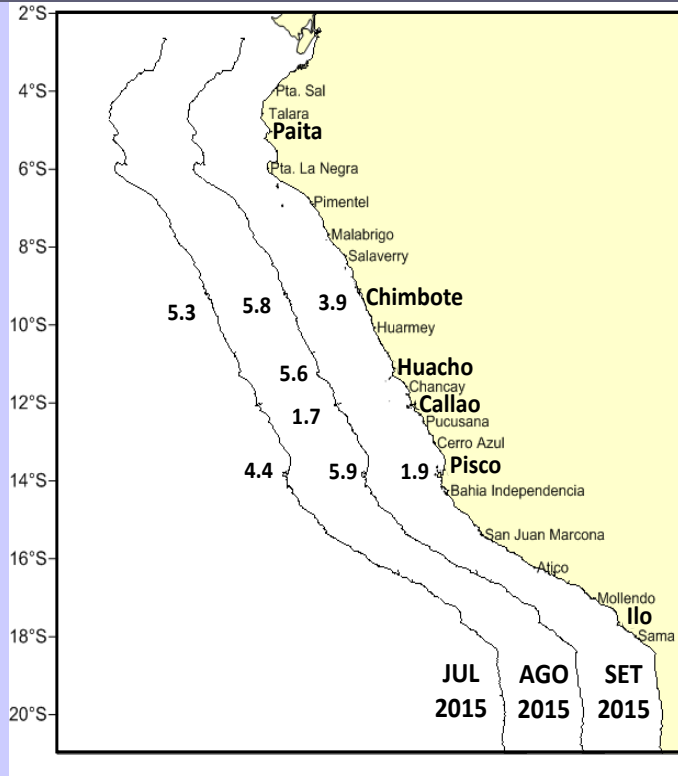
2°S
4°S
6°S
8°S
10°S
12°S
14°S
16°S
18°S
20°S

Pta. Sal
Talara
Paita
Pta. La Negra
Pimentel
Malabrigo
Salaverry
Chimbote
Huarmey
Huacho
Chancay
Callao
Pucusana
Cerro Azul
Pisco
Bahia Independencia
San Juan Marcona
Atico
Mollendo
Ilo
Sama

5.3
5.8
3.9
5.6
1.7
4.4
5.9
1.9

JUL 2015
AGO 2015
SET 2015